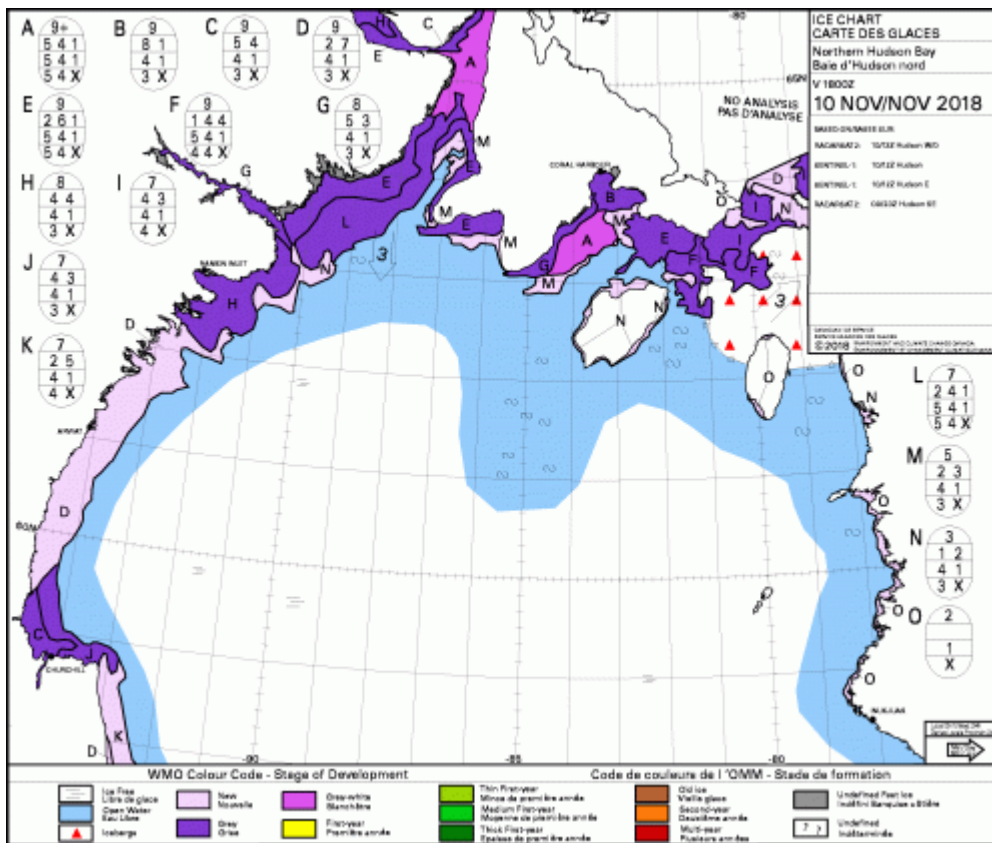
A
9+
5 4 1
5 4 1
5 4 X

B
9
8 1
4 1
3 X

C
9
5 4
4 1
3 X

D
9
2 7
4 1
3 X

E
9
2 6 1
5 4 1
5 4 X

F
9
1 4 4
5 4 1
4 4 X

G
8
5 3
4 1
3 X

H
8
4 4
4 1
3 X

I
7
4 3
4 1
4 X

J
7
4 3
4 1
3 X

K
7
2 5
4 1
4 X

L
7
2 4 1
5 4 1
5 4 X

M
5
2 3
4 1
3 X

N
3
1 2
4 1
3 X

O
2
1
X

ICE CHART
CARTE DES GLACES
Northern Hudson Bay
Baie d'Hudson nord
V 1800Z
10 NOV/NOV 2018

BASED ON/BASÉ SUR:
RADARSAT-2: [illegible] Hudson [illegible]
SENTINEL-1: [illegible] Hudson
SENTINEL-1: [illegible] Hudson E
RADARSAT-2: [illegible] Hudson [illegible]

© 2018 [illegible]

NO ANALYSIS
PAS D'ANALYSE

CORAL HARBOUR
RANKIN INLET
ARVIAT
CHURCHILL
INUKJUAK

-80
-85
-90
65N
60N

A C E H L M G D N B F I K O 3

WMO Colour Code - Stage of Development
Code de couleurs de l 'OMM - Stade de formation

Ice Free
Libre de glace
Open Water
Eau Libre
Icebergs
New
Nouvelle
Grey
Grise
Grey-white
Blanchâtre
First-year
Première année
Thin First-year
Mince de première année
Medium First-year
Moyenne de première année
Thick First-year
Épaisse de première année
Old Ice
Vieille glace
Second-year
Deuxième année
Multi-year
Plusieurs années
Undefined Fast Ice
Indéfini Banquise côtière
Undefined
Indéterminé